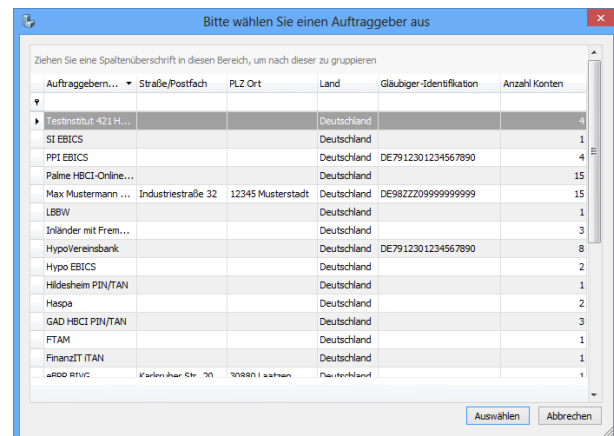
Bitte wählen Sie einen Auftraggeber aus

Ziehen Sie eine Spaltenüberschrift in diesen Bereich, um nach dieser zu gruppieren

| Auftraggebern... | Straße/Postfach | PLZ Ort | Land | Gläubiger-Identifikation | Anzahl Konten |
|---|---|---|---|---|---|
| Testinstitut 421 H... | | | Deutschland | | 4 |
| SI EBICS | | | Deutschland | | 1 |
| PPI EBICS | | | Deutschland | DE7912301234567890 | 4 |
| Palme HBCI-Online... | | | Deutschland | | 15 |
| Max Mustermann ... | Industriestraße 32 | 12345 Musterstadt | Deutschland | DE98ZZZ09999999999 | 15 |
| LBBW | | | Deutschland | | 1 |
| Inländer mit Frem... | | | Deutschland | | 3 |
| HypoVereinsbank | | | Deutschland | DE7912301234567890 | 8 |
| Hypo EBICS | | | Deutschland | | 2 |
| Hildesheim PIN/TAN | | | Deutschland | | 1 |
| Haspa | | | Deutschland | | 2 |
| GAD HBCI PIN/TAN | | | Deutschland | | 3 |
| FTAM | | | Deutschland | | 1 |
| FinanzIT iTAN | | | Deutschland | | 1 |
| eBPP BIVG | Karlsruher Str. 20 | 30880 Laatzen | Deutschland | | 1 |

Auswählen Abbrechen